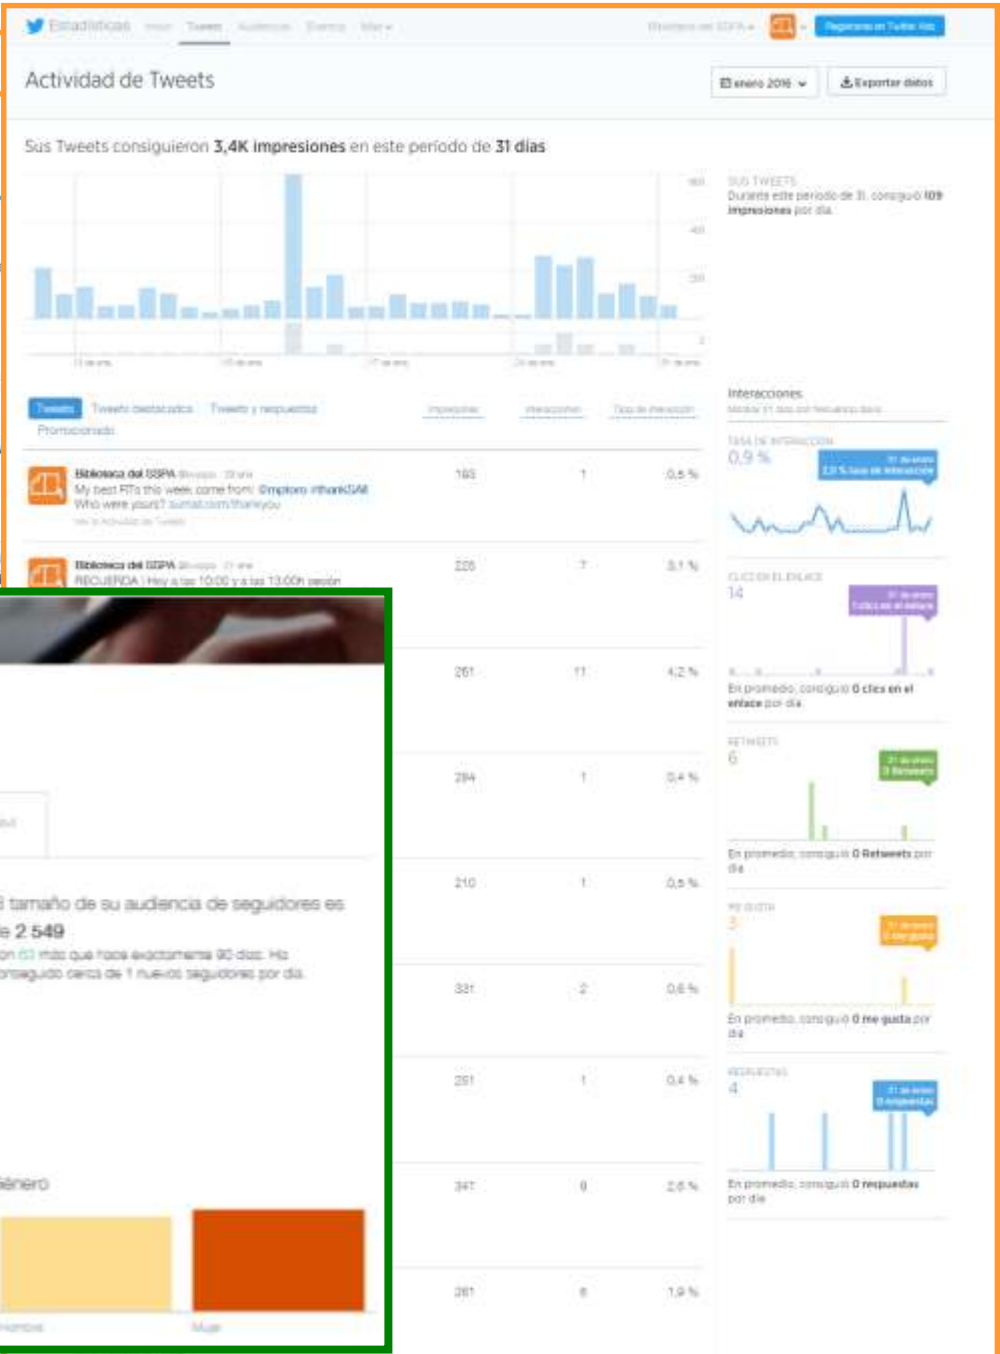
Estadísticas Inicio Tweets Audiencias Eventos Más

Biblioteca del SSPA  Regresar a Twitter Ads

Actividad de Tweets

enero 2016  Exportar datos

Sus Tweets consiguieron 3,4K impresiones en este período de 31 días

SUS TWEETS
Durante este período de 31, consiguió 109 impresiones por día

Tweets  Tweets destacados  Tweets y respuestas  Promocionado

Impresiones  Interacciones  Tasa de interacción

Biblioteca del SSPA
My best RTs this week came from: @mptoro #thankSAM
Who were yours? sumall.com/thankyou

| 193 | 1 | 0,5 % |
|---|---|---|

Biblioteca del SSPA
RECUERDA | Hoy a las 10:00 y a las 13:00h sesión

| 225 | 7 | 3,1 % |
|---|---|---|
| 261 | 11 | 4,2 % |
| 284 | 1 | 0,4 % |
| 210 | 1 | 0,5 % |
| 331 | 2 | 0,6 % |
| 251 | 1 | 0,4 % |
| 347 | 9 | 2,6 % |
| 261 | 5 | 1,9 % |

Interacciones

TASA DE INTERACCIÓN
0,9 %
31 de enero
2,9 % tasa de interacción

CLICS EN EL ENLACE
14
31 de enero
1 clics en el enlace
En promedio, consiguió 0 clics en el enlace por día

RETWEETS
6
31 de enero
0 Retweets
En promedio, consiguió 0 Retweets por día

ME GUSTA
3
31 de enero
0 me gusta
En promedio, consiguió 0 me gusta por día

RESPUESTAS
4
31 de enero
0 respuestas
En promedio, consiguió 0 respuestas por día

El tamaño de su audiencia de seguidores es de 2 549
con 63 más que hace exactamente 90 días. Ha conseguido cerca de 1 nuevos seguidores por día.

Género

Hombre  Mujer